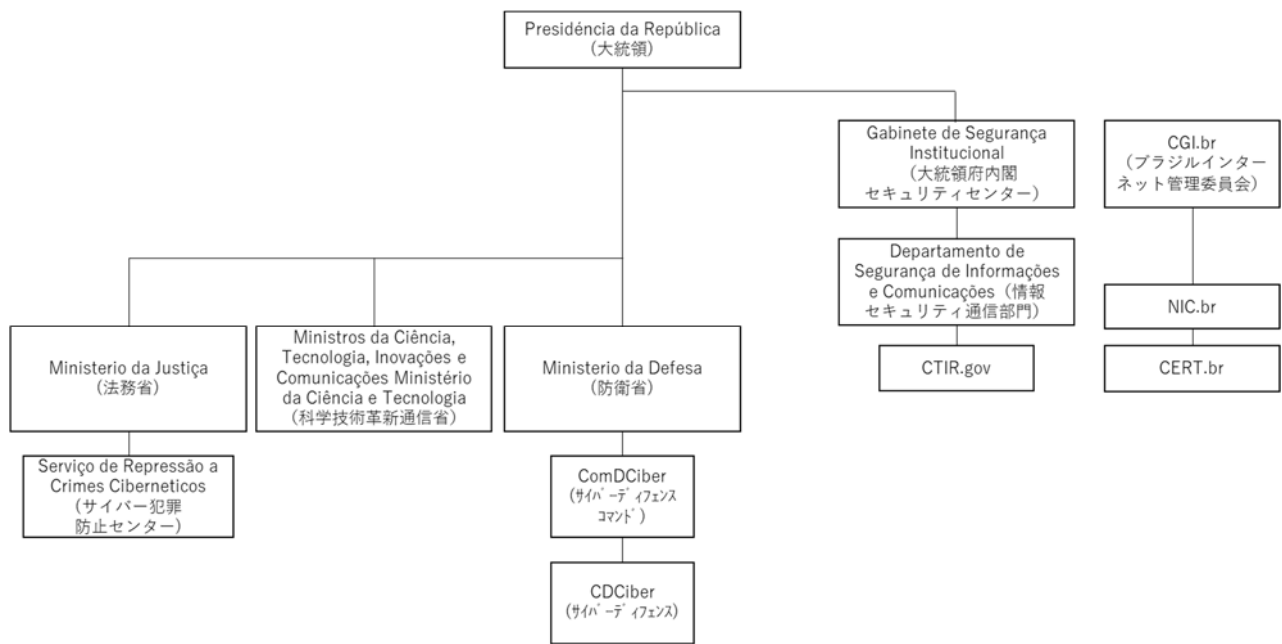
Presidência da República
（大統領）

Gabinete de Segurança Institucional
（大統領府内閣
セキュリティセンター）

Departamento de Segurança de Informações e Comunicações（情報セキュリティ通信部門）

CTIR.gov

CGI.br
（ブラジルインターネット管理委員会）

NIC.br

CERT.br

Ministerio da Justiça
（法務省）

Serviço de Repressão a Crimes Ciberneticos
（サイバー犯罪
防止センター）

Ministros da Ciência, Tecnologia, Inovações e Comunicações Ministério da Ciência e Tecnologia
（科学技術革新通信省）

Ministerio da Defesa
（防衛省）

ComDCiber
（ｻｲﾊﾞｰﾃﾞｨﾌｪﾝｽ
ｺﾏﾝﾄﾞ）

CDCiber
（ｻｲﾊﾞｰﾃﾞｨﾌｪﾝｽ）